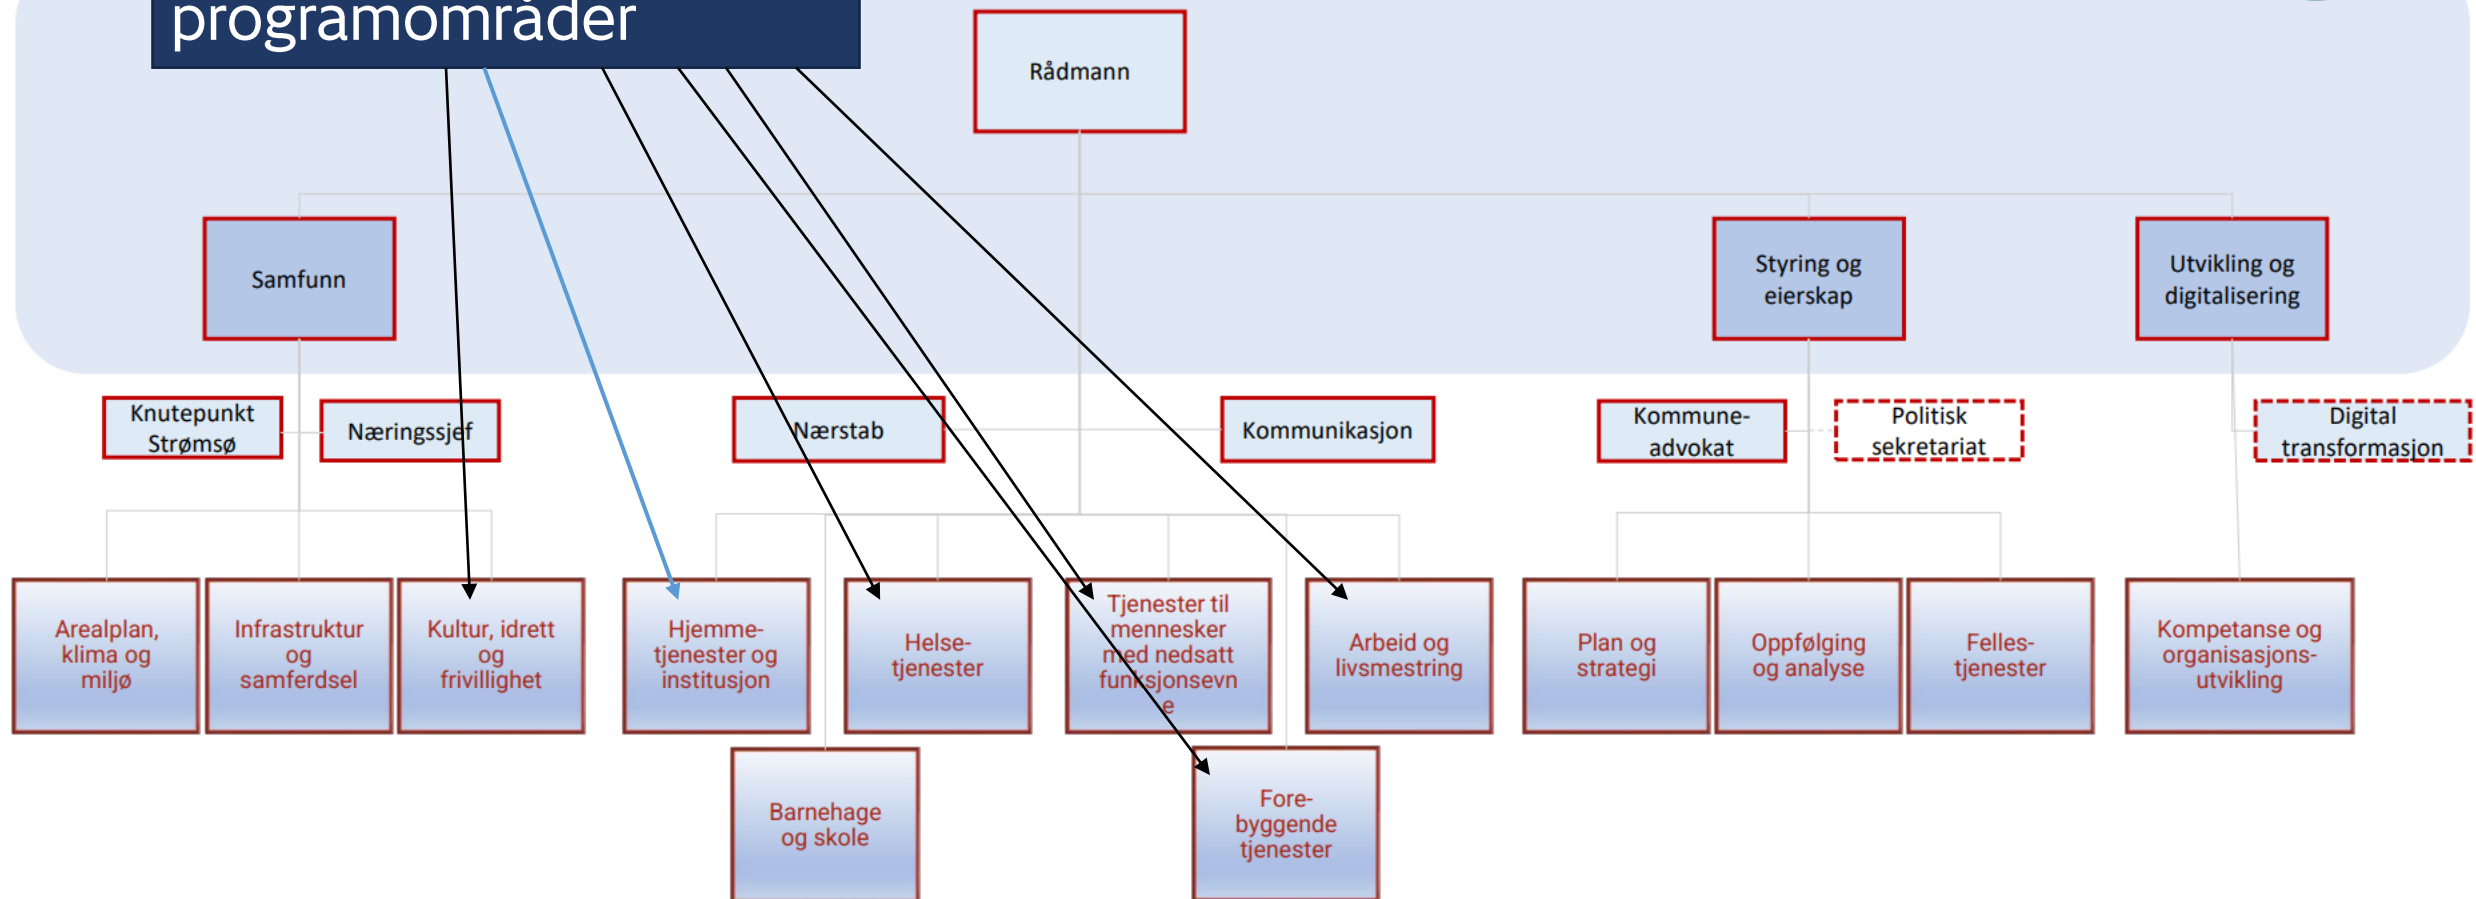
programområder

Rådmann

Samfunn

Styring og eierskap

Utvikling og digitalisering

Knutepunkt Strømsø

Næringssjef

Nærstab

Kommunikasjon

Kommune-advokat

Politisk sekretariat

Digital transformasjon

Arealplan, klima og miljø

Infrastruktur og samferdsel

Kultur, idrett og frivillighet

Hjemme-tjenester og institusjon

Helse-tjenester

Tjenester til mennesker med nedsatt funksjonsevn e

Arbeid og livsmestring

Plan og strategi

Oppfølging og analyse

Felles-tjenester

Kompetanse og organisasjons-utvikling

Barnehage og skole

Fore-byggende tjenester